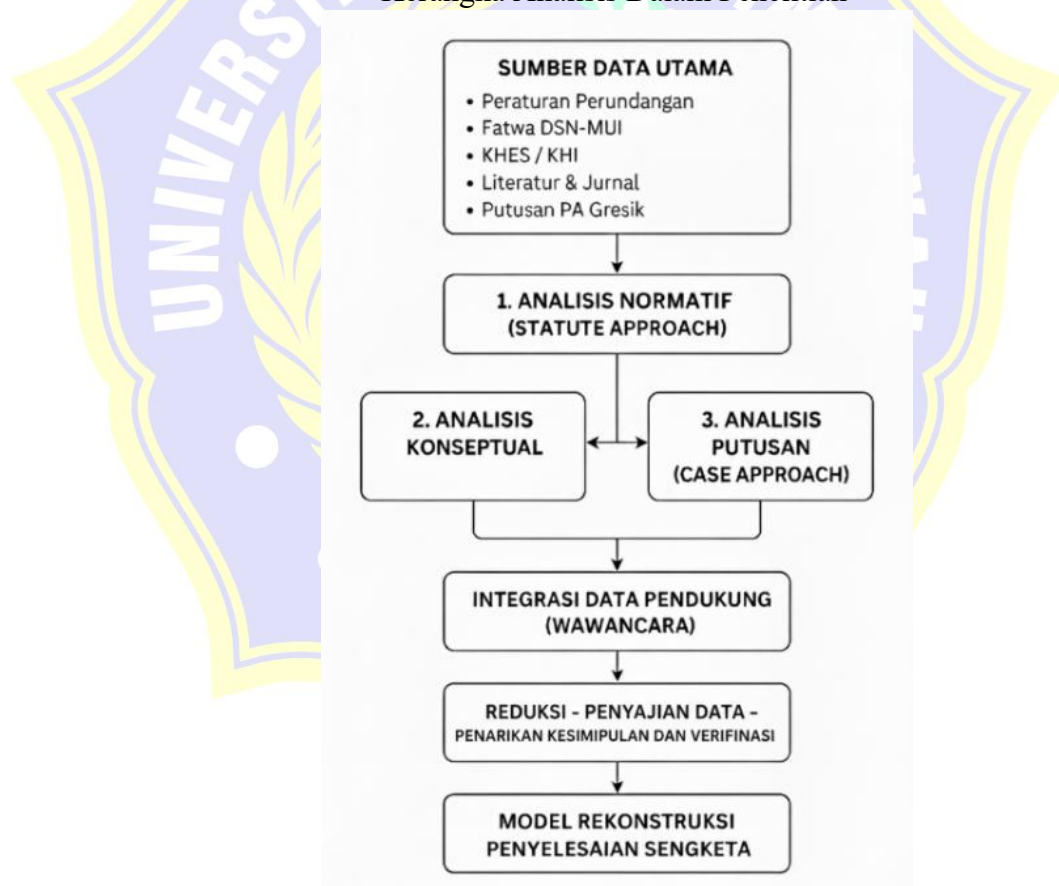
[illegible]

SUMBER DATA UTAMA
• Peraturan Perundangan
• Fatwa DSN-MUI
• KHES / KHI
• Literatur & Jurnal
• Putusan PA Gresik

1. ANALISIS NORMATIF (STATUTE APPROACH)

2. ANALISIS KONSEPTUAL

3. ANALISIS PUTUSAN (CASE APPROACH)

INTEGRASI DATA PENDUKUNG (WAWANCARA)

REDUKSI - PENYAJIAN DATA - PENARIKAN KESIMIPULAN DAN VERIFINASI

MODEL REKONSTRUKSI PENYELESAIAN SENGKETA